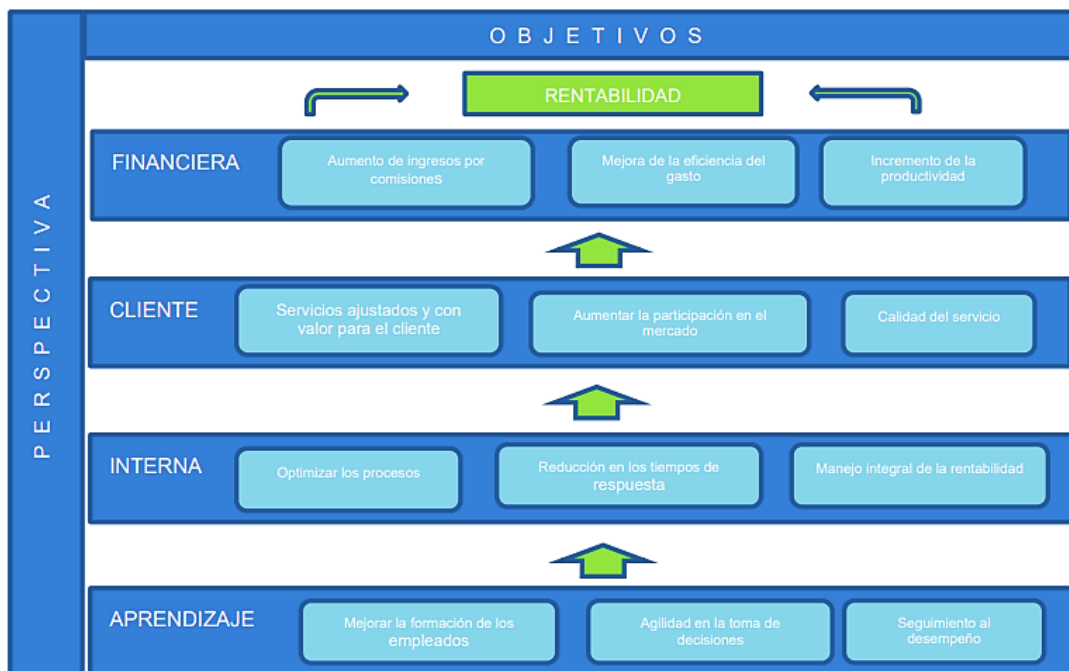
OBJETIVOS

PERSPECTIVA

RENTABILIDAD

FINANCIERA

Aumento de ingresos por comisiones

Mejora de la eficiencia del gasto

Incremento de la productividad

CLIENTE

Servicios ajustados y con valor para el cliente

Aumentar la participación en el mercado

Calidad del servicio

INTERNA

Optimizar los procesos

Reducción en los tiempos de respuesta

Manejo integral de la rentabilidad

APRENDIZAJE

Mejorar la formación de los empleados

Agilidad en la toma de decisiones

Seguimiento al desempeño